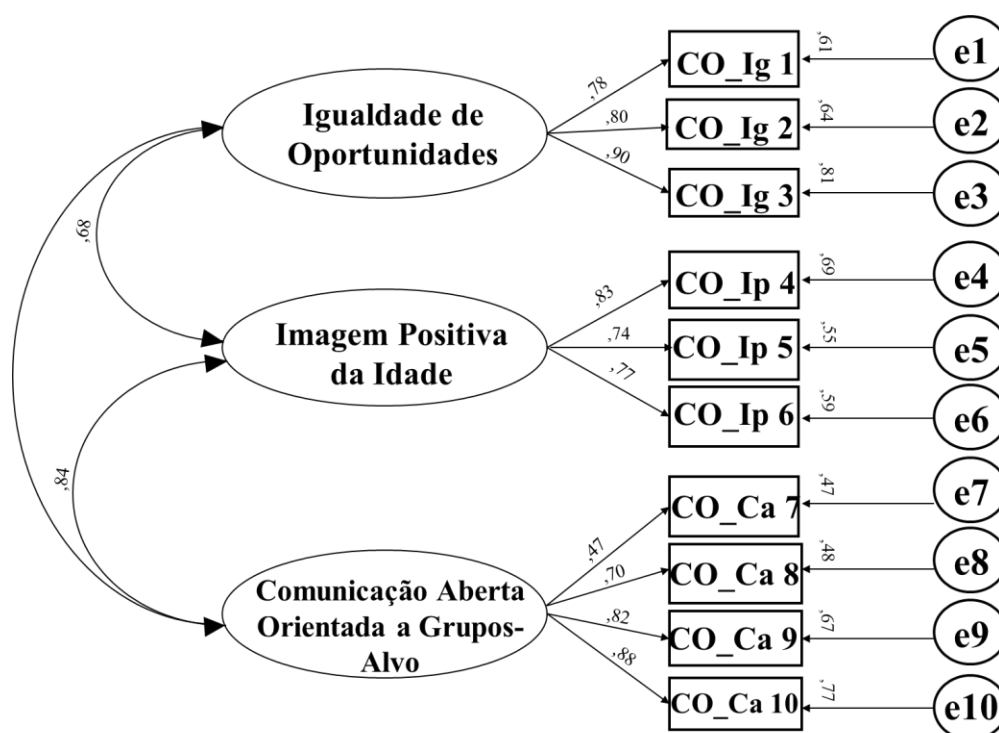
Igualdade de Oportunidades

Imagem Positiva da Idade

Comunicação Aberta Orientada a Grupos-Alvo

,68

,84

,78
,80
,90

,83
,74
,77

,47
,70
,82
,88

CO_Ig 1
CO_Ig 2
CO_Ig 3
CO_Ip 4
CO_Ip 5
CO_Ip 6
CO_Ca 7
CO_Ca 8
CO_Ca 9
CO_Ca 10

,61
,64
,81
,69
,55
,59
,47
,48
,67
,77

e1
e2
e3
e4
e5
e6
e7
e8
e9
e10